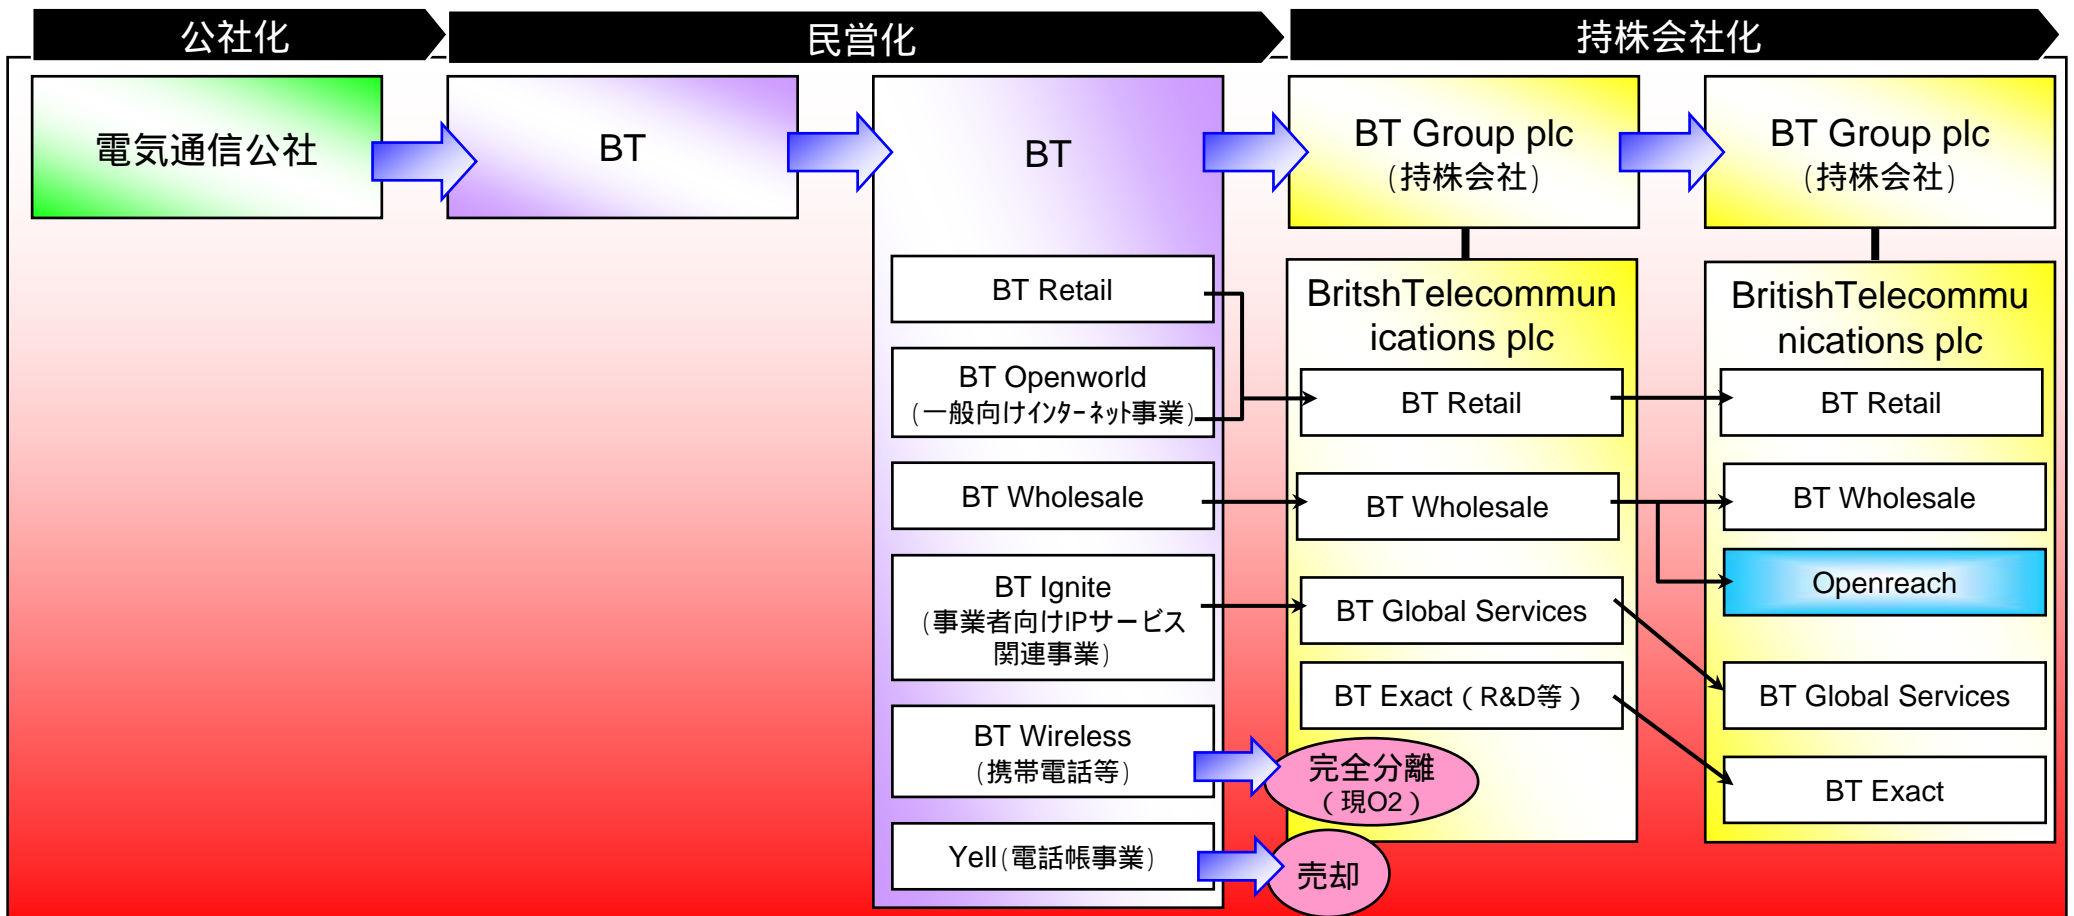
公社化

民営化

持株会社化

電気通信公社

BT

BT

BT Retail

BT Openworld （一般向けインターネット事業）

BT Wholesale

BT Ignite （事業者向けIPサービス関連事業）

BT Wireless （携帯電話等）

Yell（電話帳事業）

BT Group plc （持株会社）

BritshTelecommunications plc

BT Retail

BT Wholesale

BT Global Services

BT Exact（R&D等）

完全分離 （現O2）

売却

BT Group plc （持株会社）

BritishTelecommunications plc

BT Retail

BT Wholesale

Openreach

BT Global Services

BT Exact